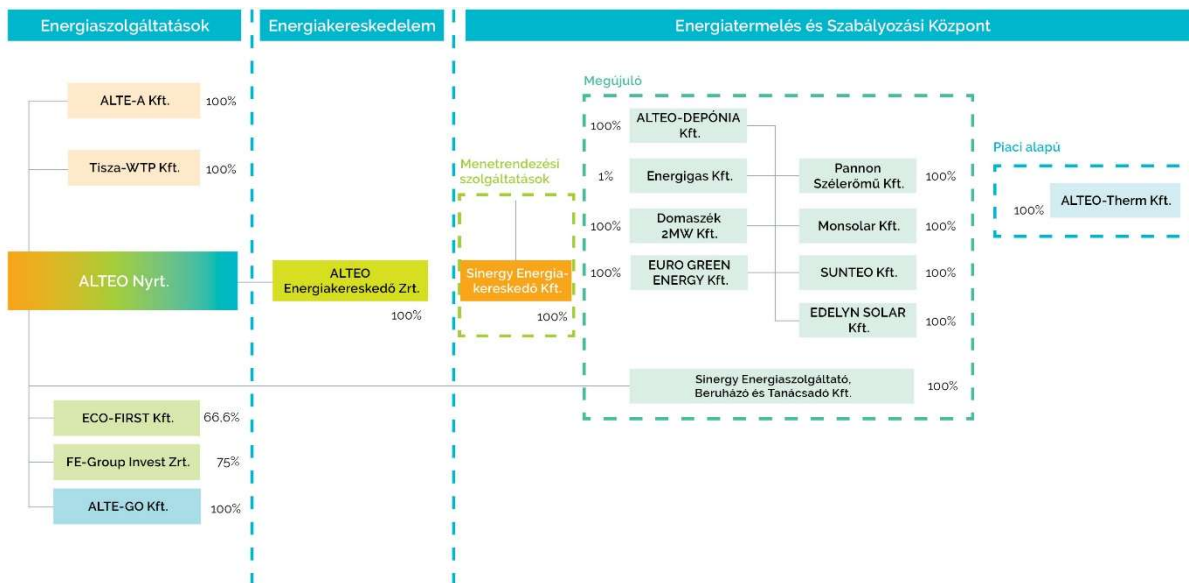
Energiaszolgáltatások

Energiakereskedelem

Energiatermelés és Szabályozási Központ

ALTE-A Kft. 100%

Tisza-WTP Kft. 100%

ALTEO Nyrt.

ECO-FIRST Kft. 66,6%

FE-Group Invest Zrt. 75%

ALTE-GO Kft. 100%

ALTEO Energiakereskedő Zrt.
100%

Menetrendezési szolgáltatások

Sinergy Energiakereskedő Kft.
100%

Megújuló

100% ALTEO-DEPÓNIA Kft.

1% Energigas Kft.

100% Domaszék 2MW Kft.

100% EURO GREEN ENERGY Kft.

Pannon Szélerőmű Kft. 100%

Monsolar Kft. 100%

SUNTEO Kft. 100%

EDELYN SOLAR Kft. 100%

Sinergy Energiaszolgáltató, Beruházó és Tanácsadó Kft. 100%

Piaci alapú

100% ALTEO-Therm Kft.